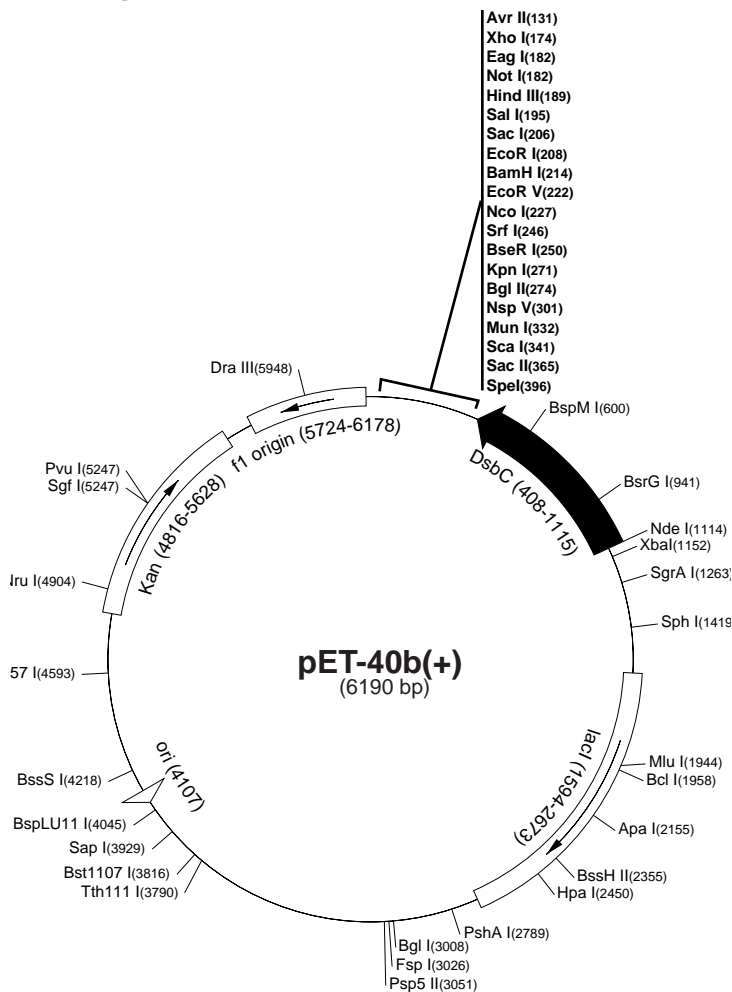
Avr II(131)
Xho I(174)
Eag I(182)
Not I(182)
Hind III(189)
Sal I(195)
Sac I(206)
EcoR I(208)
BamH I(214)
EcoR V(222)
Nco I(227)
Srf I(246)
BseR I(250)
Kpn I(271)
Bgl II(274)
Nsp V(301)
Mun I(332)
Sca I(341)
Sac II(365)
SpeI(396)

Dra III(5948)
BspM I(600)
f1 origin (5724-6178)
DsbC (408-1115)
Pvu I(5247)
Sgf I(5247)
BsrG I(941)
Kan (4816-5628)
Nde I(1114)
XbaI(1152)
Nru I(4904)
SgrA I(1263)
Sph I(1419)
57 I(4593)

pET-40b(+)
(6190 bp)

lacI (1594-2673)
Mlu I(1944)
Bcl I(1958)
ori (4107)
BssS I(4218)
BspLU11 I(4045)
Apa I(2155)
Sap I(3929)
Bst1107 I(3816)
Tth111 I(3790)
BssH II(2355)
Hpa I(2450)
PshA I(2789)
Bgl I(3008)
Fsp I(3026)
Psp5 II(3051)